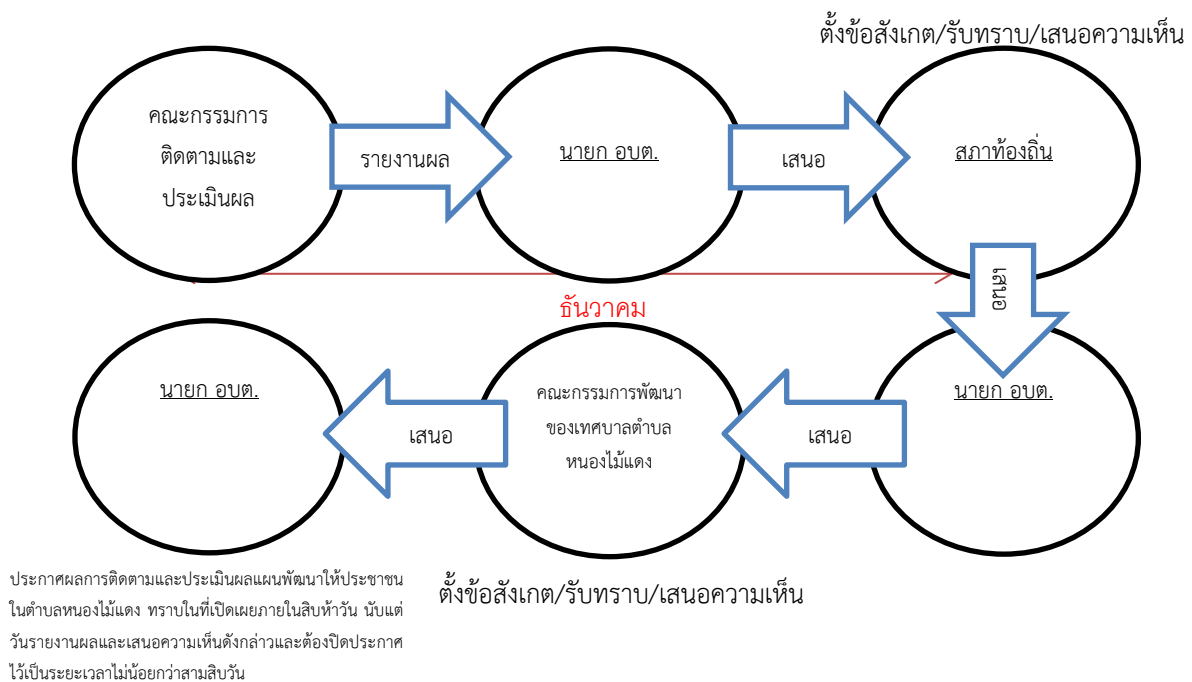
ตั้งข้อสังเกต/รับทราบ/เสนอความเห็น

คณะกรรมการติดตามและประเมินผล

รายงานผล

นายก อบต.

เสนอ

สภาท้องถิ่น

ธันวาคม

เสนอ

นายก อบต.

คณะกรรมการพัฒนาของเทศบาลตำบลหนองไม้แดง

เสนอ

เสนอ

นายก อบต.

ประกาศผลการติดตามและประเมินผลแผนพัฒนาให้ประชาชนในตำบลหนองไม้แดง ทราบในที่เปิดเผยภายในสิบห้าวัน นับแต่วันรายงานผลและเสนอความเห็นดังกล่าวและต้องปิดประกาศไว้เป็นระยะเวลาไม่น้อยกว่าสามสิบวัน

ตั้งข้อสังเกต/รับทราบ/เสนอความเห็น